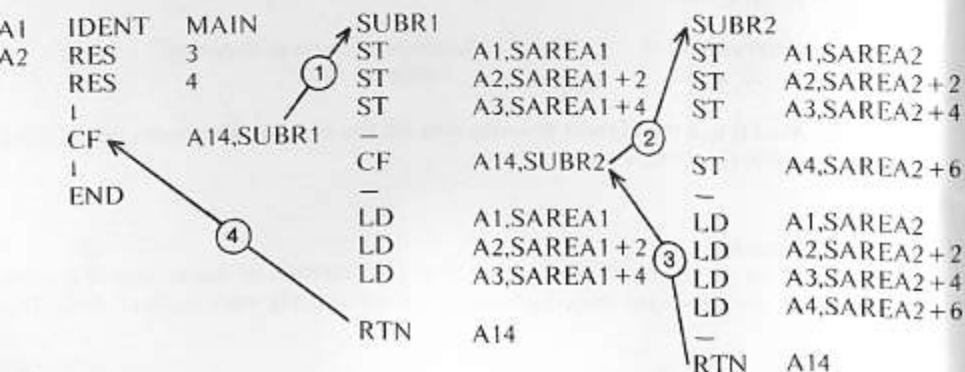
A1 IDENT MAIN
A2 RES 3
RES 4
I
CF A14,SUBR1
I
END

SUBR1
ST A1,SAREA1
ST A2,SAREA1+2
ST A3,SAREA1+4
—
CF A14,SUBR2
—
LD A1,SAREA1
LD A2,SAREA1+2
LD A3,SAREA1+4

RTN A14

SUBR2
ST A1,SAREA2
ST A2,SAREA2+2
ST A3,SAREA2+4
ST A4,SAREA2+6
—
LD A1,SAREA2
LD A2,SAREA2+2
LD A3,SAREA2+4
LD A4,SAREA2+6
—
RTN A14

1
2
3
4